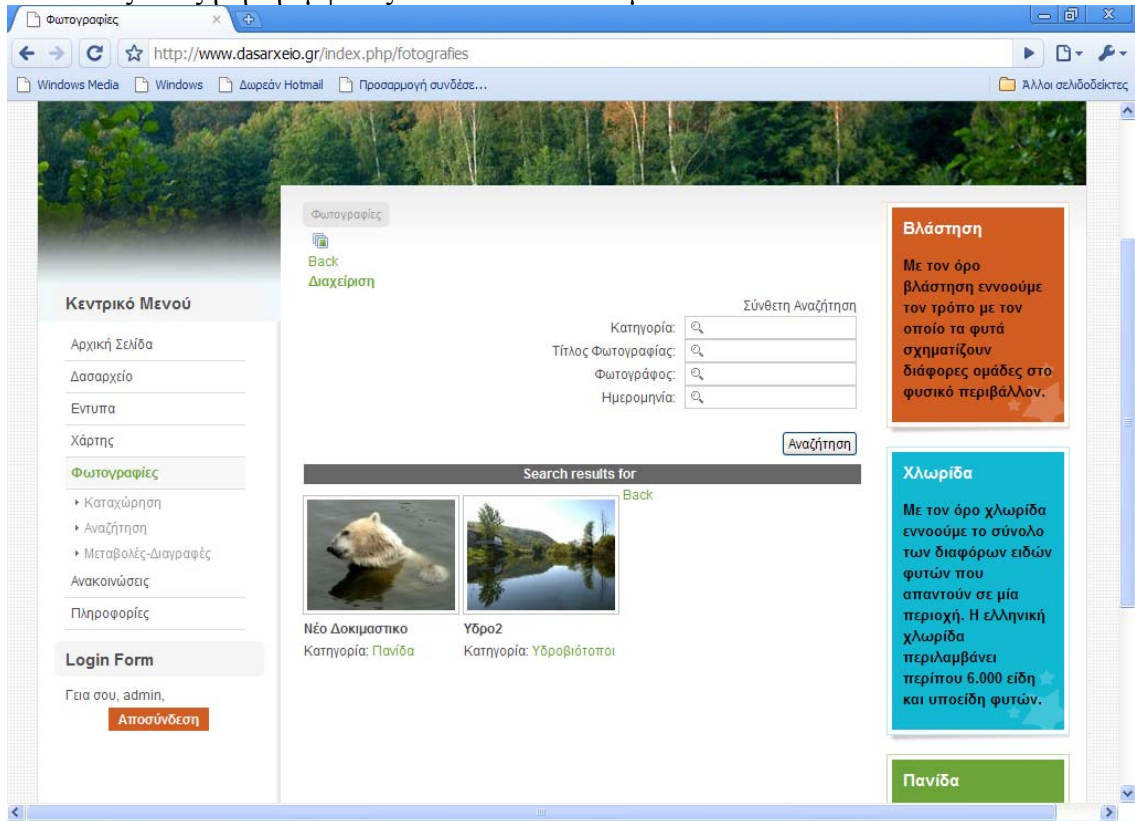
Φωτογραφίες

http://www.dasarxeio.gr/index.php/fotografies

Windows Media   Windows   Δωρεάν Hotmail   Προσαρμογή συνδέσε...   Άλλοι σελιδοδείκτες

Φωτογραφίες

Back
Διαχείριση

Κεντρικό Μενού

Αρχική Σελίδα
Δασαρχείο
Εντυπα
Χάρτης
Φωτογραφίες
Καταχώρηση
Αναζήτηση
Μεταβολές-Διαγραφές
Ανακοινώσεις
Πληροφορίες

Login Form

Γεια σου, admin,
Αποσύνδεση

Σύνθετη Αναζήτηση
Κατηγορία:
Τίτλος Φωτογραφίας:
Φωτογράφος:
Ημερομηνία:
Αναζήτηση

Search results for
Back

Νέο Δοκιμαστικο
Κατηγορία: Πανίδα

Υδρο2
Κατηγορία: Υδροβιότοποι

Βλάστηση
Με τον όρο βλάστηση εννοούμε τον τρόπο με τον οποίο τα φυτά σχηματίζουν διάφορες ομάδες στο φυσικό περιβάλλον.

Χλωρίδα
Με τον όρο χλωρίδα εννοούμε το σύνολο των διαφόρων ειδών φυτών που απαντούν σε μία περιοχή. Η ελληνική χλωρίδα περιλαμβάνει περίπου 6.000 είδη και υποείδη φυτών.

Πανίδα